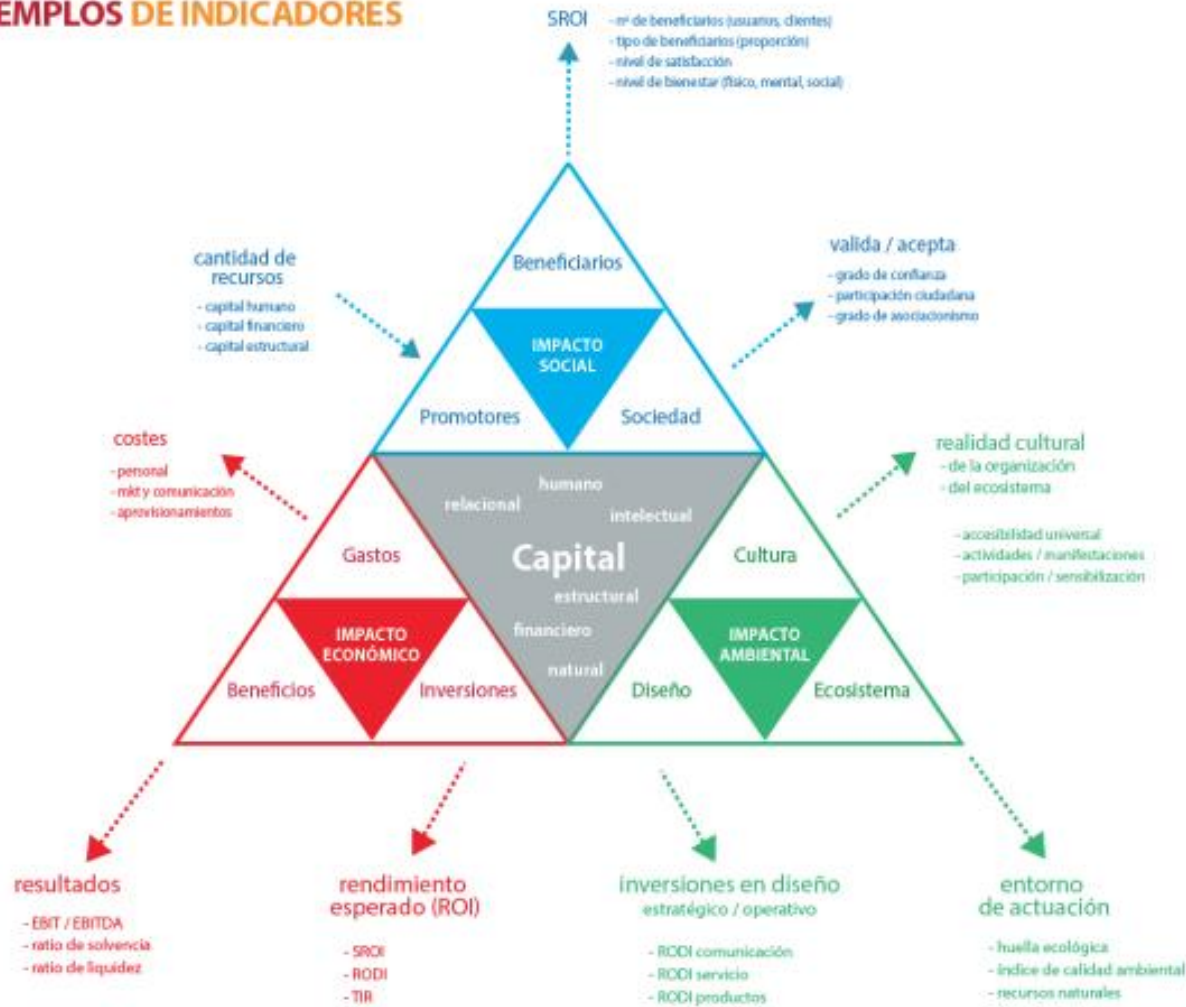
EMPLOS DE INDICADORES

SROI
- nº de beneficiarios (usuarios, clientes)
- tipo de beneficiarios (proporción)
- nivel de satisfacción
- nivel de bienestar (físico, mental, social)

cantidad de recursos
- capital humano
- capital financiero
- capital estructural

valida / acepta
- grado de confianza
- participación ciudadana
- grado de asociacionismo

Beneficiarios

IMPACTO SOCIAL

Promotores

Sociedad

costes
- personal
- mkt y comunicación
- aprovisionamientos

realidad cultural
- de la organización
- del ecosistema

- accesibilidad universal
- actividades / manifestaciones
- participación / sensibilización

humano

relacional

intelectual

Capital

estructural

financiero

natural

Gastos

IMPACTO ECONÓMICO

Beneficios

Inversiones

Cultura

IMPACTO AMBIENTAL

Diseño

Ecosistema

resultados
- EBIT / EBITDA
- ratio de solvencia
- ratio de liquidez

rendimiento esperado (ROI)
- SROI
- RODI
- TIR

inversiones en diseño
estratégico / operativo
- RODI comunicación
- RODI servicio
- RODI productos

entorno de actuación
- huella ecológica
- índice de calidad ambiental
- recursos naturales